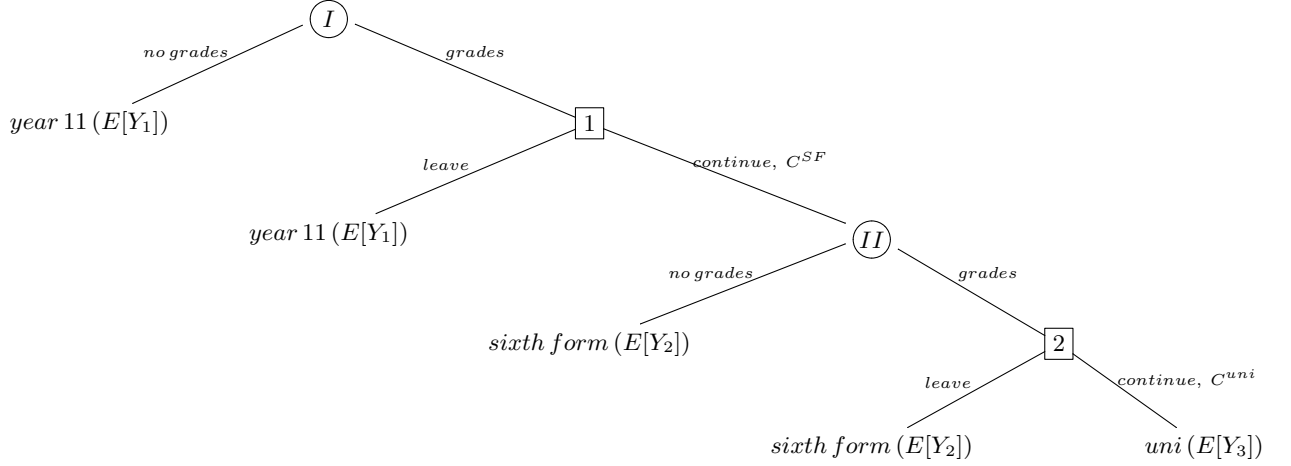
$I$

$no\,grades$

$grades$

$year\,11\,(E[Y_1])$

$1$

$leave$

$continue,\ C^{SF}$

$year\,11\,(E[Y_1])$

$II$

$no\,grades$

$grades$

$sixth\,form\,(E[Y_2])$

$2$

$leave$

$continue,\ C^{uni}$

$sixth\,form\,(E[Y_2])$

$uni\,(E[Y_3])$